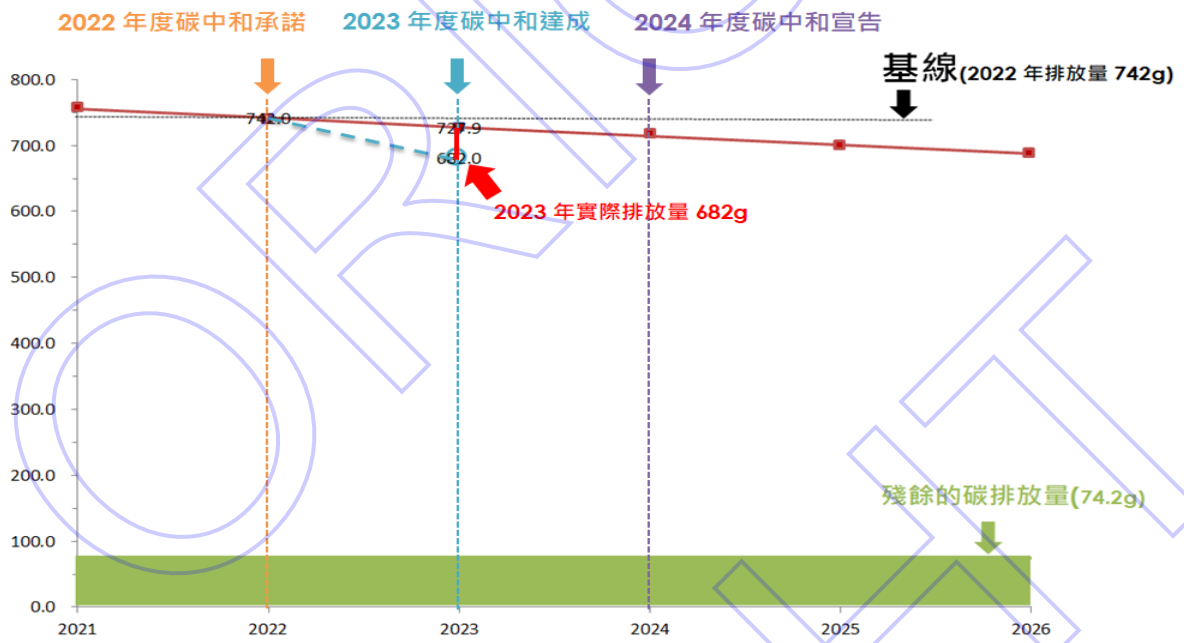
2022 年度碳中和承諾
2023 年度碳中和達成
2024 年度碳中和宣告

基線(2022 年排放量 742g)

742.0
727.9
682.0

2023 年實際排放量 682g

殘餘的碳排放量(74.2g)

800.0
700.0
600.0
500.0
400.0
300.0
200.0
100.0
0.0

2021
2022
2023
2024
2025
2026